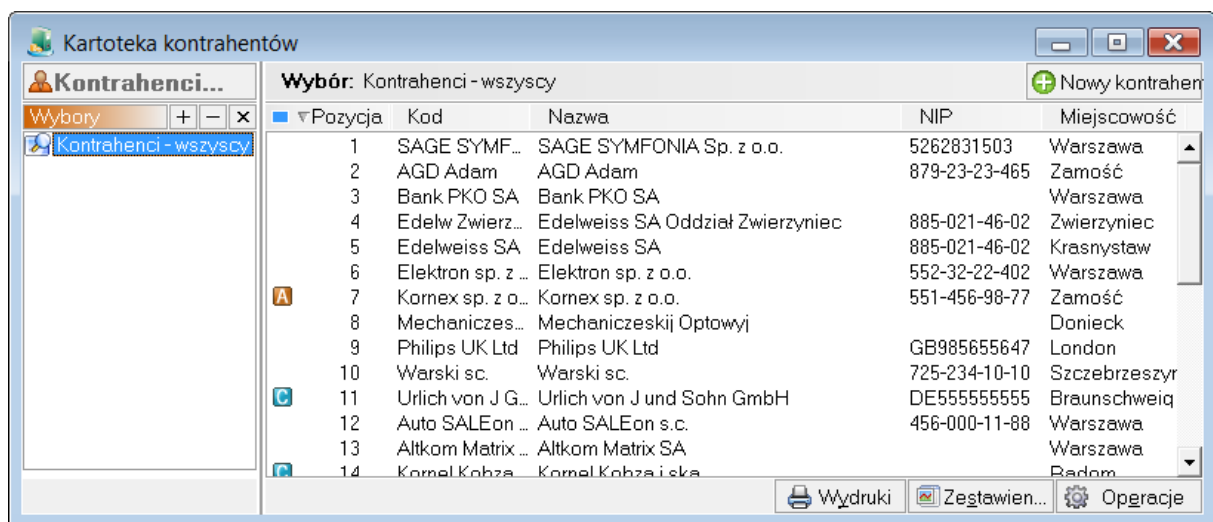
Kartoteka kontrahentów

Kontrahenci...

Wybory + − ×

Kontrahenci - wszyscy

Wybór: Kontrahenci - wszyscy

Nowy kontrahen

| | Pozycja | Kod | Nazwa | NIP | Miejscowość |
|---|---|---|---|---|---|
| | 1 | SAGE SYMF... | SAGE SYMFONIA Sp. z o.o. | 5262831503 | Warszawa |
| | 2 | AGD Adam | AGD Adam | 879-23-23-465 | Zamość |
| | 3 | Bank PKO SA | Bank PKO SA | | Warszawa |
| | 4 | Edelw Zwierz... | Edelweiss SA Oddział Zwierzyniec | 885-021-46-02 | Zwierzyniec |
| | 5 | Edelweiss SA | Edelweiss SA | 885-021-46-02 | Krasnystaw |
| | 6 | Elektron sp. z ... | Elektron sp. z o.o. | 552-32-22-402 | Warszawa |
| A | 7 | Kornex sp. z o... | Kornex sp. z o.o. | 551-456-98-77 | Zamość |
| | 8 | Mechanicczes... | Mechaniczeskij Optowyj | | Donieck |
| | 9 | Philips UK Ltd | Philips UK Ltd | GB985655647 | London |
| | 10 | Warski sc. | Warski sc. | 725-234-10-10 | Szczebrzeszyr |
| C | 11 | Urlich von J G... | Urlich von J und Sohn GmbH | DE555555555 | Braunschweig |
| | 12 | Auto SALEon ... | Auto SALEon s.c. | 456-000-11-88 | Warszawa |
| | 13 | Altkom Matrix ... | Altkom Matrix SA | | Warszawa |
| C | 14 | Kornel Kobza ... | Kornel Kobza i ska | | Radom |

Wydruki Zestawien... Operacje